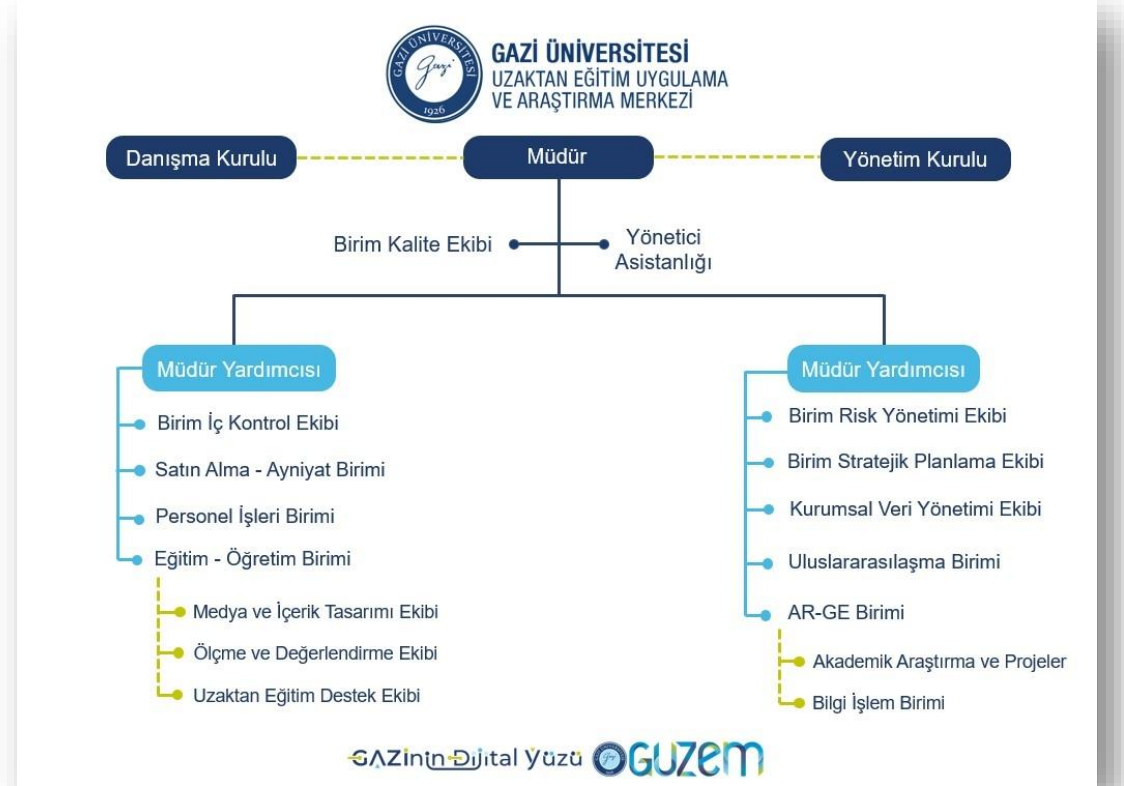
GAZİ ÜNİVERSİTESİ
1926

GAZİ ÜNİVERSİTESİ
UZAKTAN EĞİTİM UYGULAMA VE ARAŞTIRMA MERKEZİ

Danışma Kurulu

Müdür

Yönetim Kurulu

Birim Kalite Ekibi

Yönetici Asistanlığı

Müdür Yardımcısı

Birim İç Kontrol Ekibi

Satın Alma - Ayniyat Birimi

Personel İşleri Birimi

Eğitim - Öğretim Birimi

Medya ve İçerik Tasarımı Ekibi

Ölçme ve Değerlendirme Ekibi

Uzaktan Eğitim Destek Ekibi

Müdür Yardımcısı

Birim Risk Yönetimi Ekibi

Birim Stratejik Planlama Ekibi

Kurumsal Veri Yönetimi Ekibi

Uluslararasılaşma Birimi

AR-GE Birimi

Akademik Araştırma ve Projeler

Bilgi İşlem Birimi

GAZİnin Dijital Yüzü GUZEM